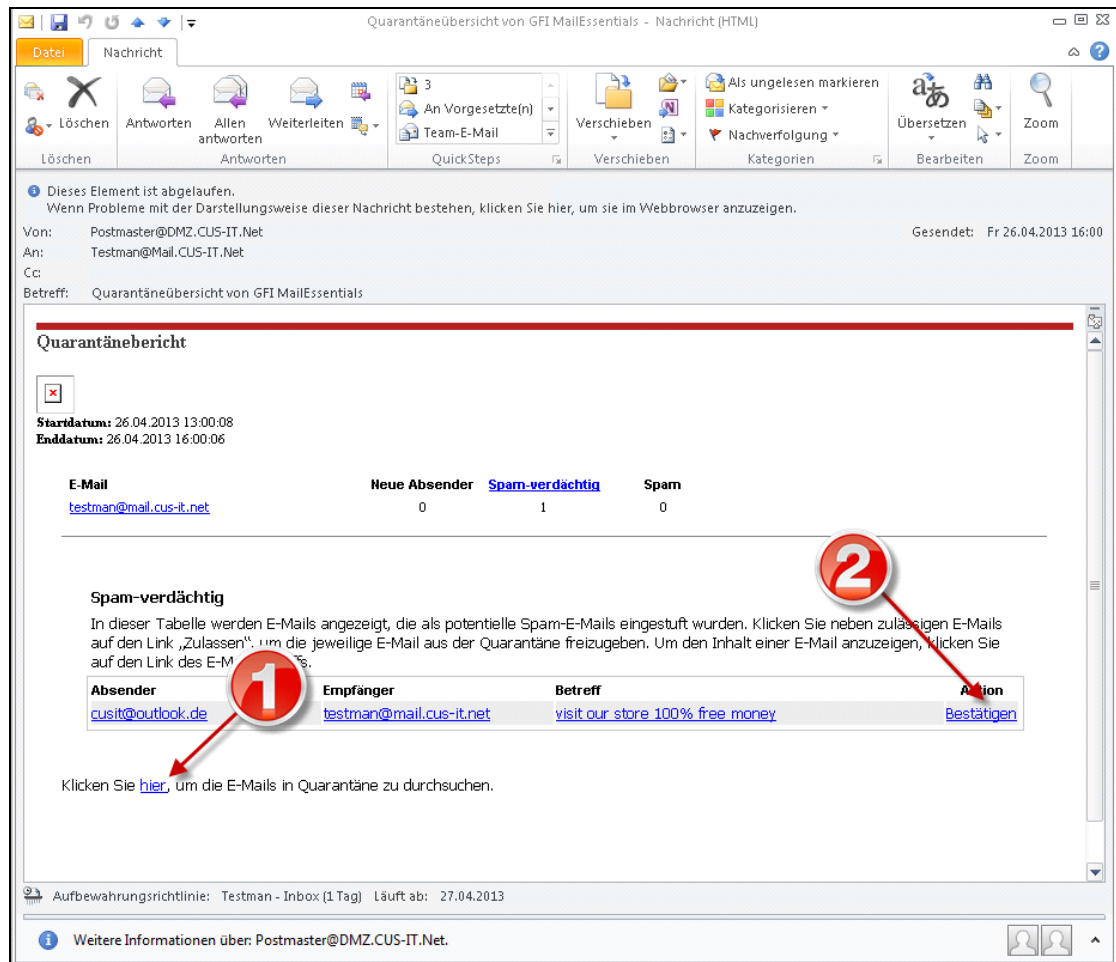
Quarantäneübersicht von GFI MailEssentials - Nachricht (HTML)

Datei | Nachricht

Löschen | Antworten | Allen antworten | Weiterleiten | 3 | An Vorgesetzte(n) | Team-E-Mail | Verschieben | Als ungelesen markieren | Kategorisieren | Nachverfolgung | Übersetzen | Zoom

Löschen | Antworten | QuickSteps | Verschieben | Kategorien | Bearbeiten | Zoom

Dieses Element ist abgelaufen.
Wenn Probleme mit der Darstellungsweise dieser Nachricht bestehen, klicken Sie hier, um sie im Webbrowser anzuzeigen.

Von: Postmaster@DMZ.CUS-IT.Net
Gesendet: Fr 26.04.2013 16:00
An: Testman@Mail.CUS-IT.Net
Cc:
Betreff: Quarantäneübersicht von GFI MailEssentials

Quarantänebericht

Startdatum: 26.04.2013 13:00:08
Enddatum: 26.04.2013 16:00:06

| E-Mail | Neue Absender | Spam-verdächtig | Spam |
|---|---|---|---|
| testman@mail.cus-it.net | 0 | 1 | 0 |

Spam-verdächtig
In dieser Tabelle werden E-Mails angezeigt, die als potentielle Spam-E-Mails eingestuft wurden. Klicken Sie neben zulässigen E-Mails auf den Link „Zulassen", um die jeweilige E-Mail aus der Quarantäne freizugeben. Um den Inhalt einer E-Mail anzuzeigen, klicken Sie auf den Link des E-M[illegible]s.

| Absender | Empfänger | Betreff | A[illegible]tion |
|---|---|---|---|
| cusit@outlook.de | testman@mail.cus-it.net | visit our store 100% free money | Bestätigen |

Klicken Sie hier, um die E-Mails in Quarantäne zu durchsuchen.

1
2

Aufbewahrungsrichtlinie: Testman - Inbox (1 Tag) Läuft ab: 27.04.2013

Weitere Informationen über: Postmaster@DMZ.CUS-IT.Net.